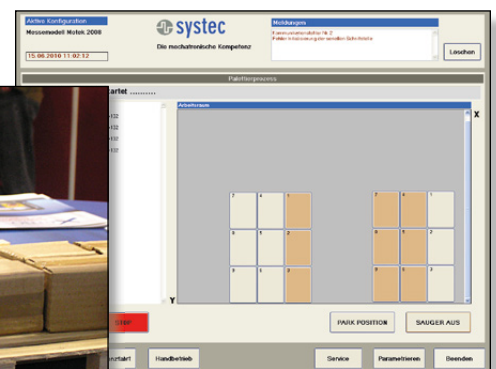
Aktive Konfiguration
Messemodell Motek 2008
15.06.2010 11:02:12

systec
Die mechatronische Kompetenz

Meldungen
Kommunikationsfehler Nr. 2
Fehler in Steuerung der seriellen Schnittstelle

Löschen

Palettierprozess

artet ..........

Arbeitsraum

X

Y

7 4 1
8 5 2
9 6 3

3 6 9
2 5 8
1 4 7

STOP

PARK POSITION

SAUGER AUS

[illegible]tzfahrt

Handbetrieb

Service

Parametrieren

Beenden